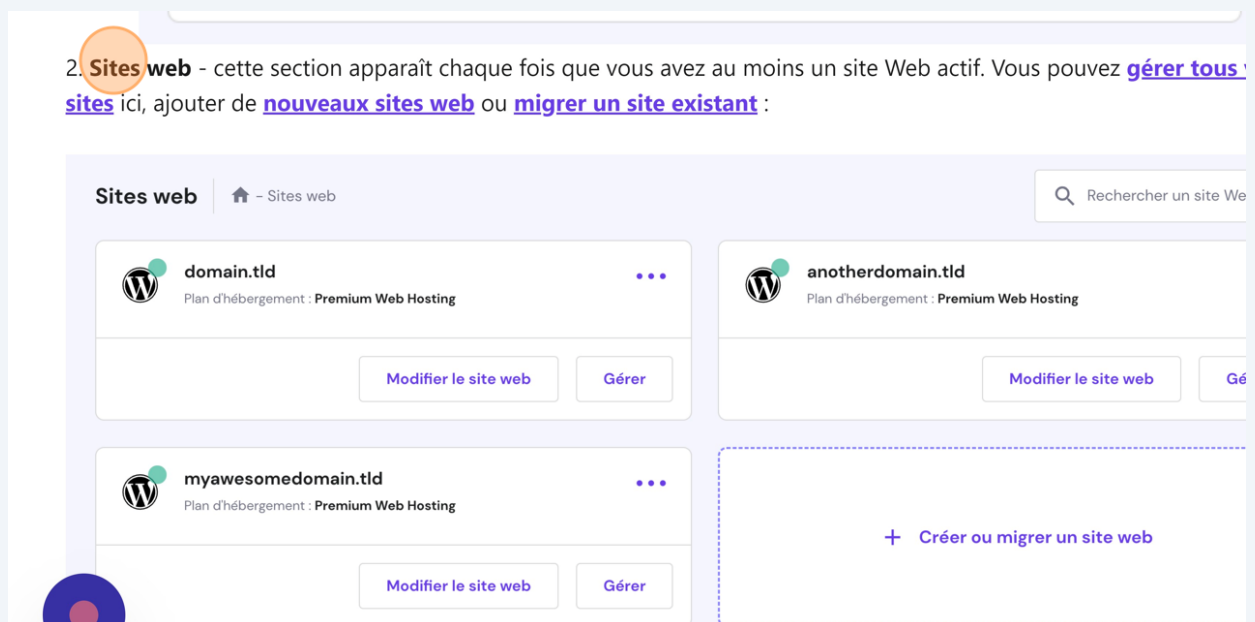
2. **Sites web** - cette section apparaît chaque fois que vous avez au moins un site Web actif. Vous pouvez gérer tous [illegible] sites ici, ajouter de nouveaux sites web ou migrer un site existant :

Sites web

- Sites web

Rechercher un site We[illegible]

domain.tld

Plan d'hébergement : Premium Web Hosting

Modifier le site web

Gérer

anotherdomain.tld

Plan d'hébergement : Premium Web Hosting

Modifier le site web

Gé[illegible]

myawesomedomain.tld

Plan d'hébergement : Premium Web Hosting

Modifier le site web

Gérer

+ Créer ou migrer un site web